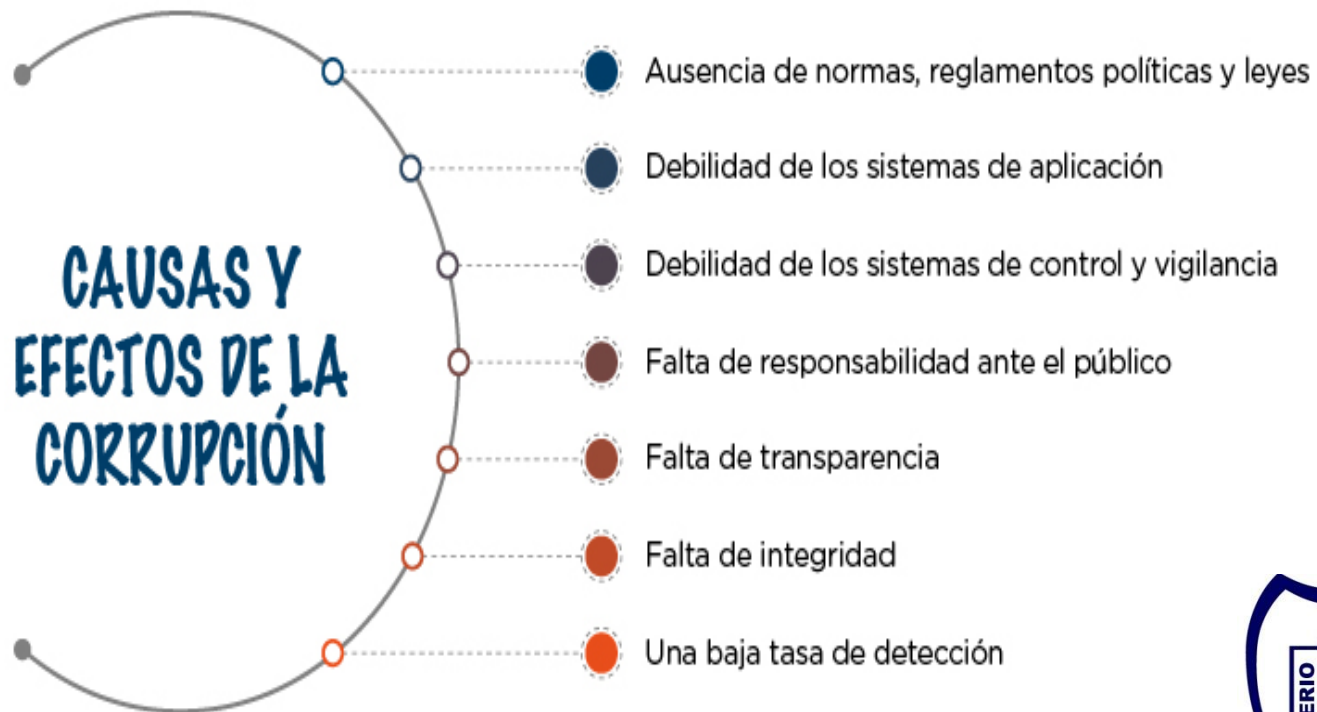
CAUSAS Y EFECTOS DE LA CORRUPCIÓN

Ausencia de normas, reglamentos políticas y leyes

Debilidad de los sistemas de aplicación

Debilidad de los sistemas de control y vigilancia

Falta de responsabilidad ante el público

Falta de transparencia

Falta de integridad

Una baja tasa de detección

ERIO